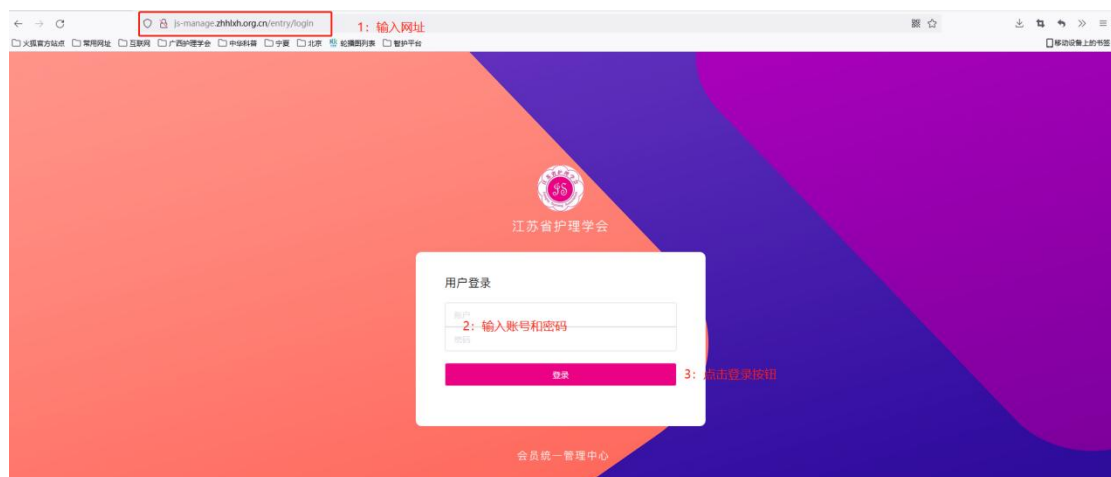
js-manage.zhhlxh.org.cn/entry/login

1：输入网址

火狐官方站点 常用网址 互联网 广西护理学会 中华科普 宁夏 北京 轮播图列表 智护平台

移动设备上的书签

JS

江苏省护理学会

用户登录

账户

2：输入账号和密码

密码

登录

3：点击登录按钮

会员统一管理中心